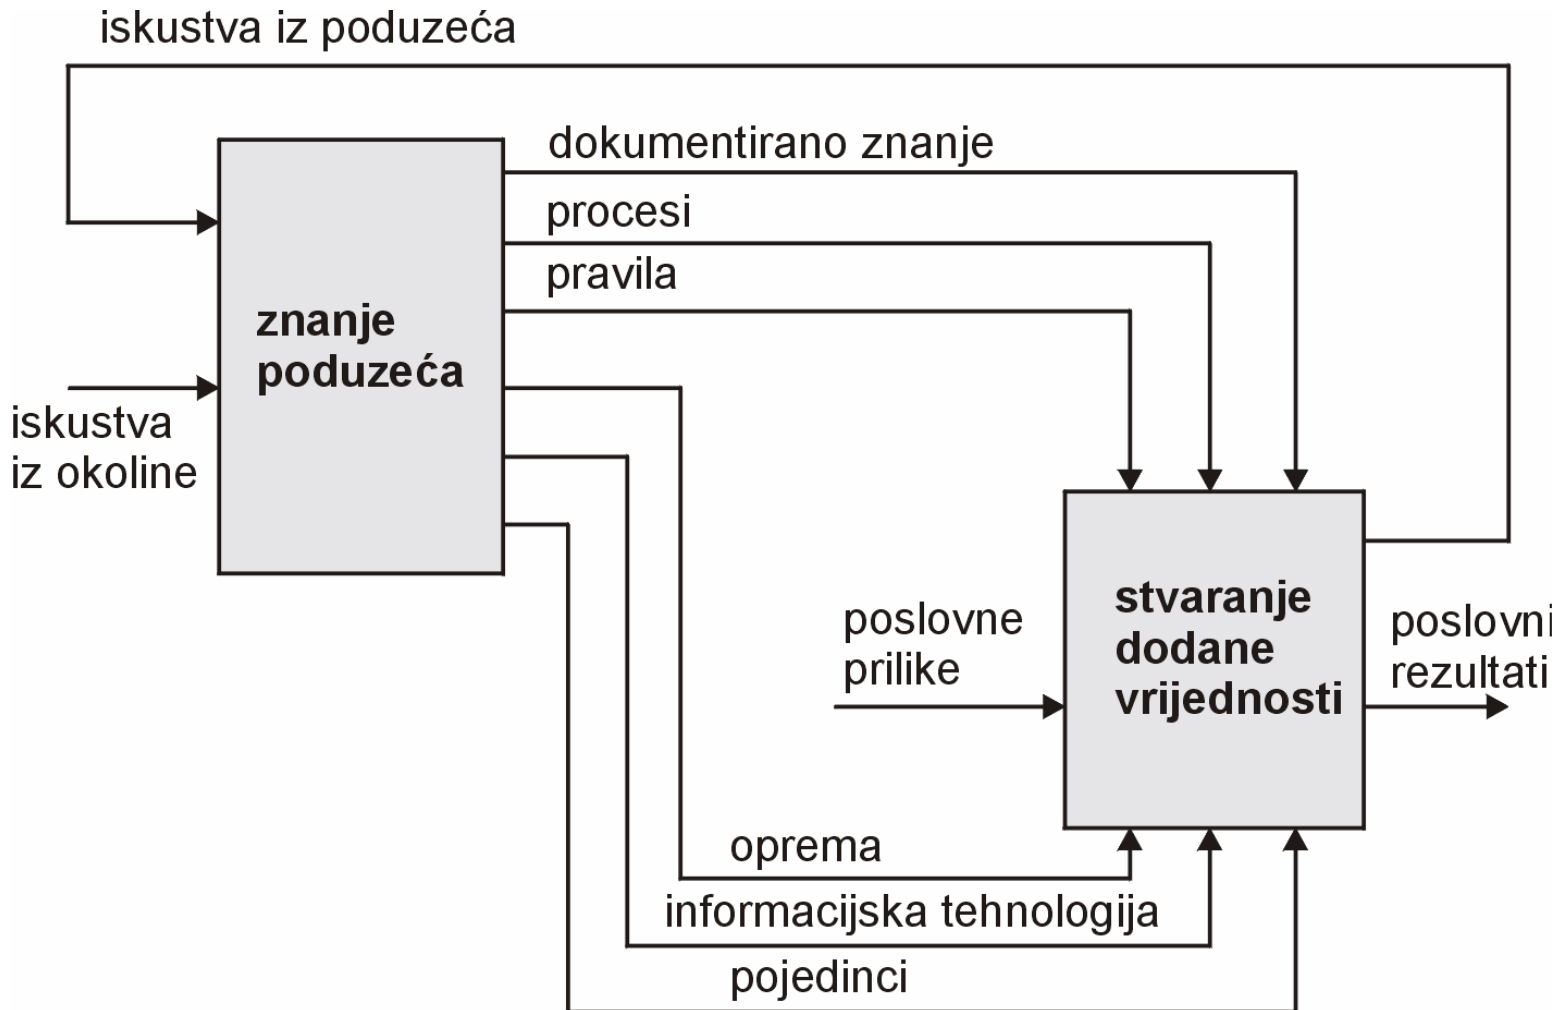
iskustva iz poduzeća

dokumentirano znanje

procesi

pravila

znanje poduzeća

iskustva iz okoline

stvaranje dodane vrijednosti

poslovne prilike

poslovni rezultati

oprema

informacijska tehnologija

pojedinci